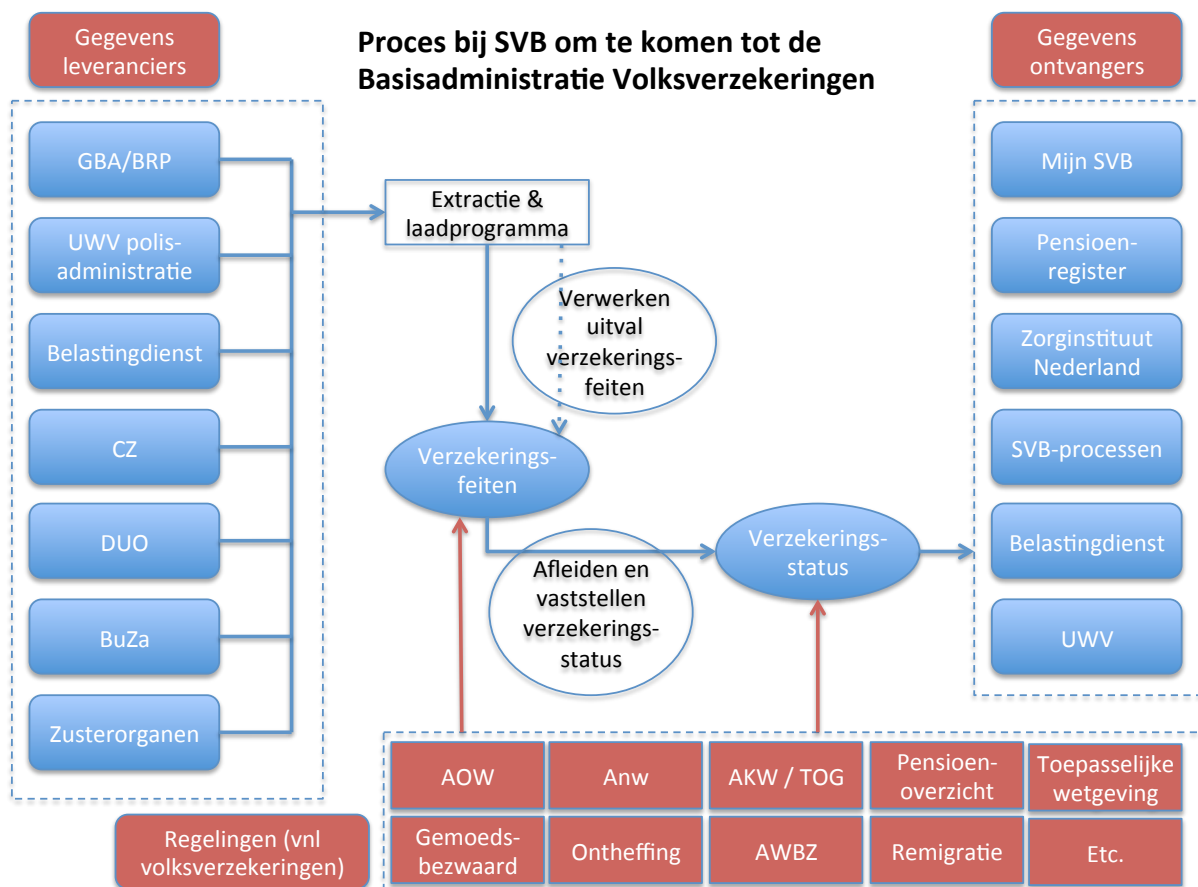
Gegevens leveranciers

Proces bij SVB om te komen tot de Basisadministratie Volksverzekeringen

Gegevens ontvangers

GBA/BRP

UWV polis-administratie

Belastingdienst

CZ

DUO

BuZa

Zusterorganen

Extractie & laadprogramma

Verwerken uitval verzekeringsfeiten

Verzekeringsfeiten

Afleiden en vaststellen verzekeringsstatus

Verzekeringsstatus

Mijn SVB

Pensioen-register

Zorginstituut Nederland

SVB-processen

Belastingdienst

UWV

| AOW | Anw | AKW / TOG | Pensioen-overzicht | Toepasselijke wetgeving |
|---|---|---|---|---|
| Gemoeds-bezwaard | Ontheffing | AWBZ | Remigratie | Etc. |

Regelingen (vnl volksverzekeringen)